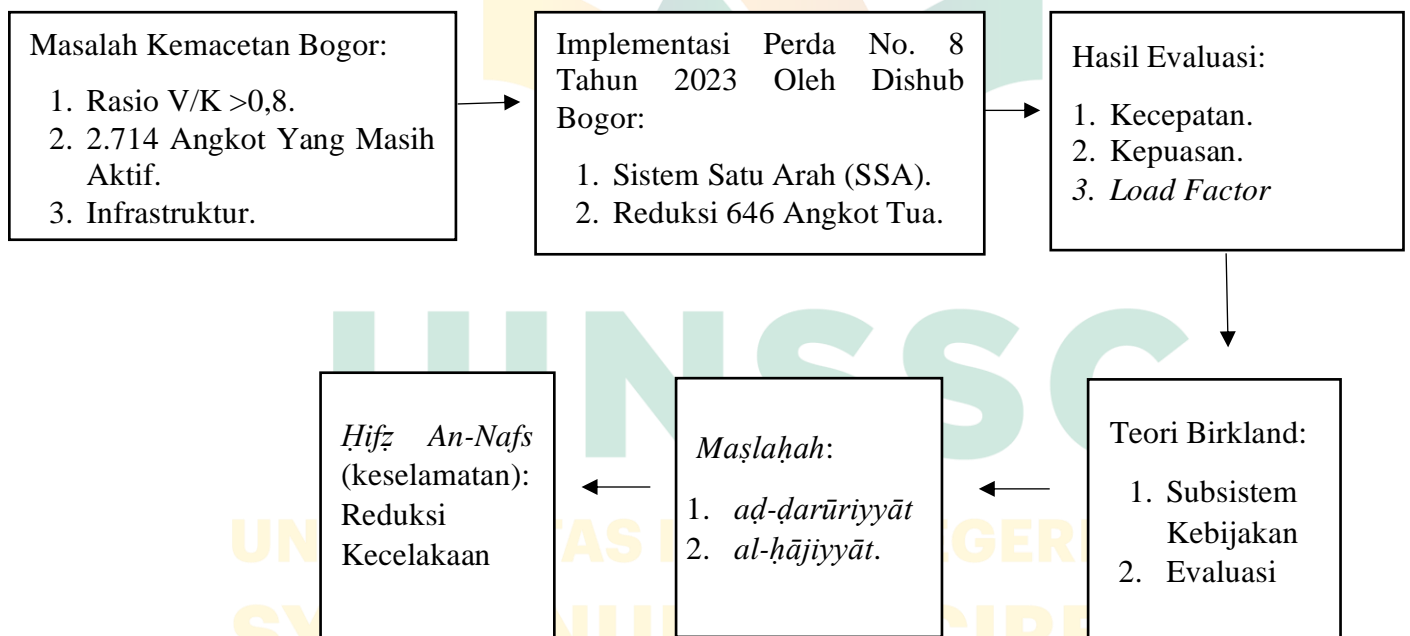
Masalah Kemacetan Bogor:

1. Rasio V/K >0,8.
2. 2.714 Angkot Yang Masih Aktif.
3. Infrastruktur.

Implementasi Perda No. 8 Tahun 2023 Oleh Dishub Bogor:

1. Sistem Satu Arah (SSA).
2. Reduksi 646 Angkot Tua.

Hasil Evaluasi:

1. Kecepatan.
2. Kepuasan.
3. Load Factor

Teori Birkland:

1. Subsistem Kebijakan
2. Evaluasi

Maṣlaḥah:

1. aḍ-ḍarūriyyāt
2. al-ḥājiyyāt.

Ḥifẓ An-Nafs (keselamatan): Reduksi Kecelakaan

UINSSC

UNIVERSITAS ISLAM NEGERI

SY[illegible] NU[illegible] CIRE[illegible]